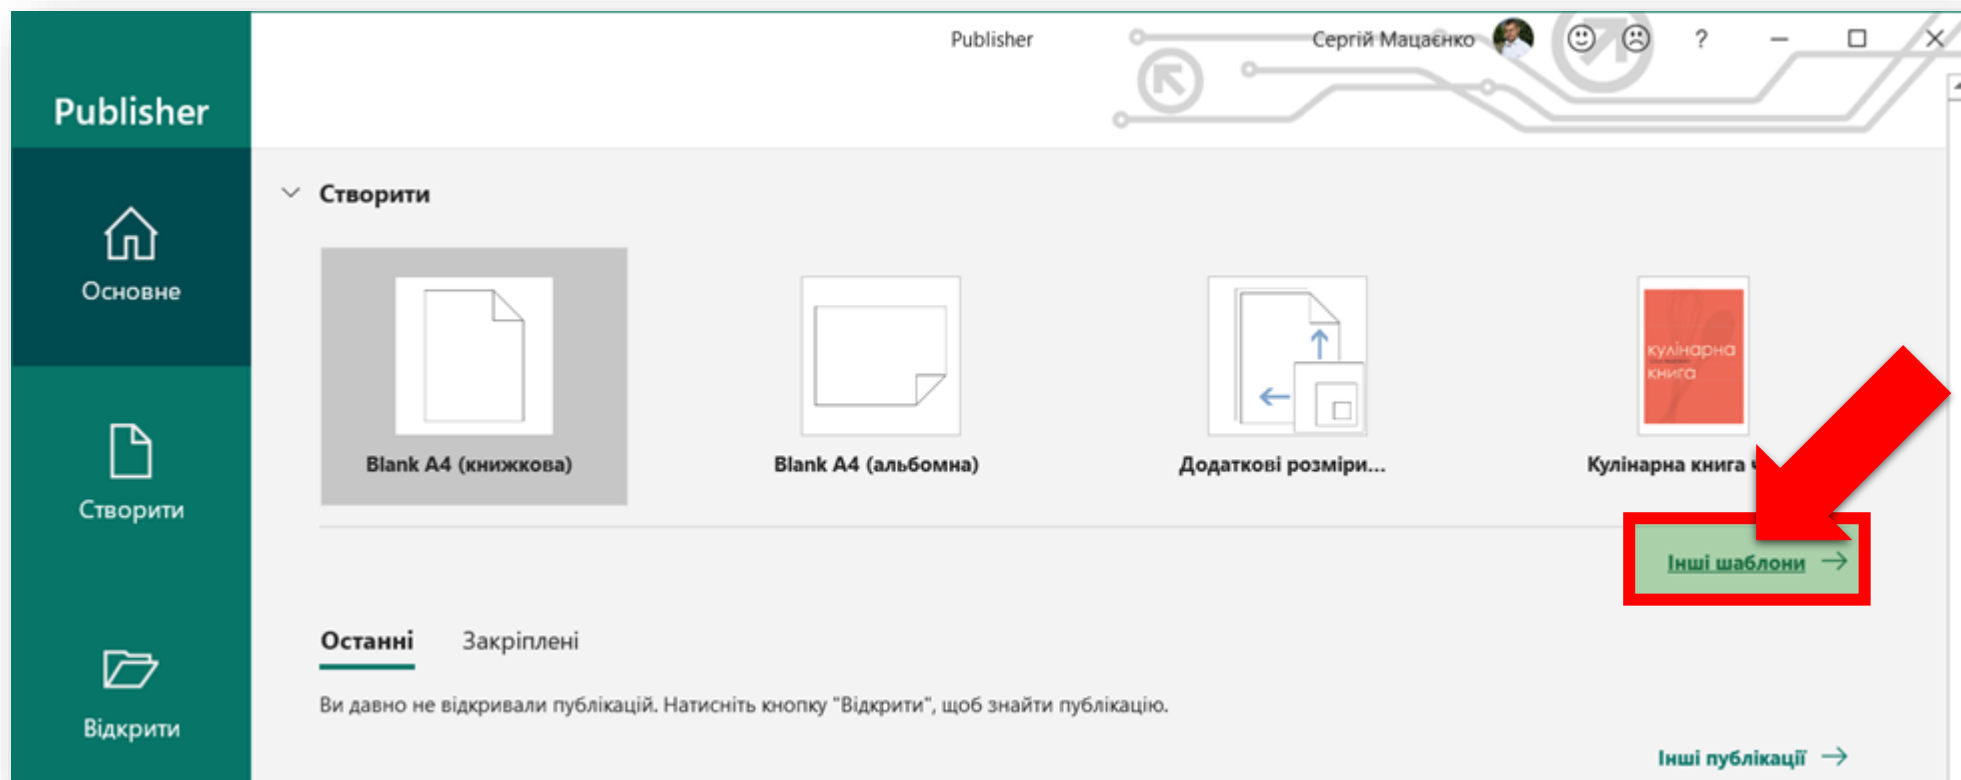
Publisher

Основне

Створити

Відкрити

Publisher

Сергій Мацаєнко

?

Створити

Blank A4 (книжкова)

Blank A4 (альбомна)

Додаткові розміри...

кулінарна книга

Кулінарна книга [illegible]

Інші шаблони →

Останні

Закріплені

Ви давно не відкривали публікацій. Натисніть кнопку "Відкрити", щоб знайти публікацію.

Інші публікації →